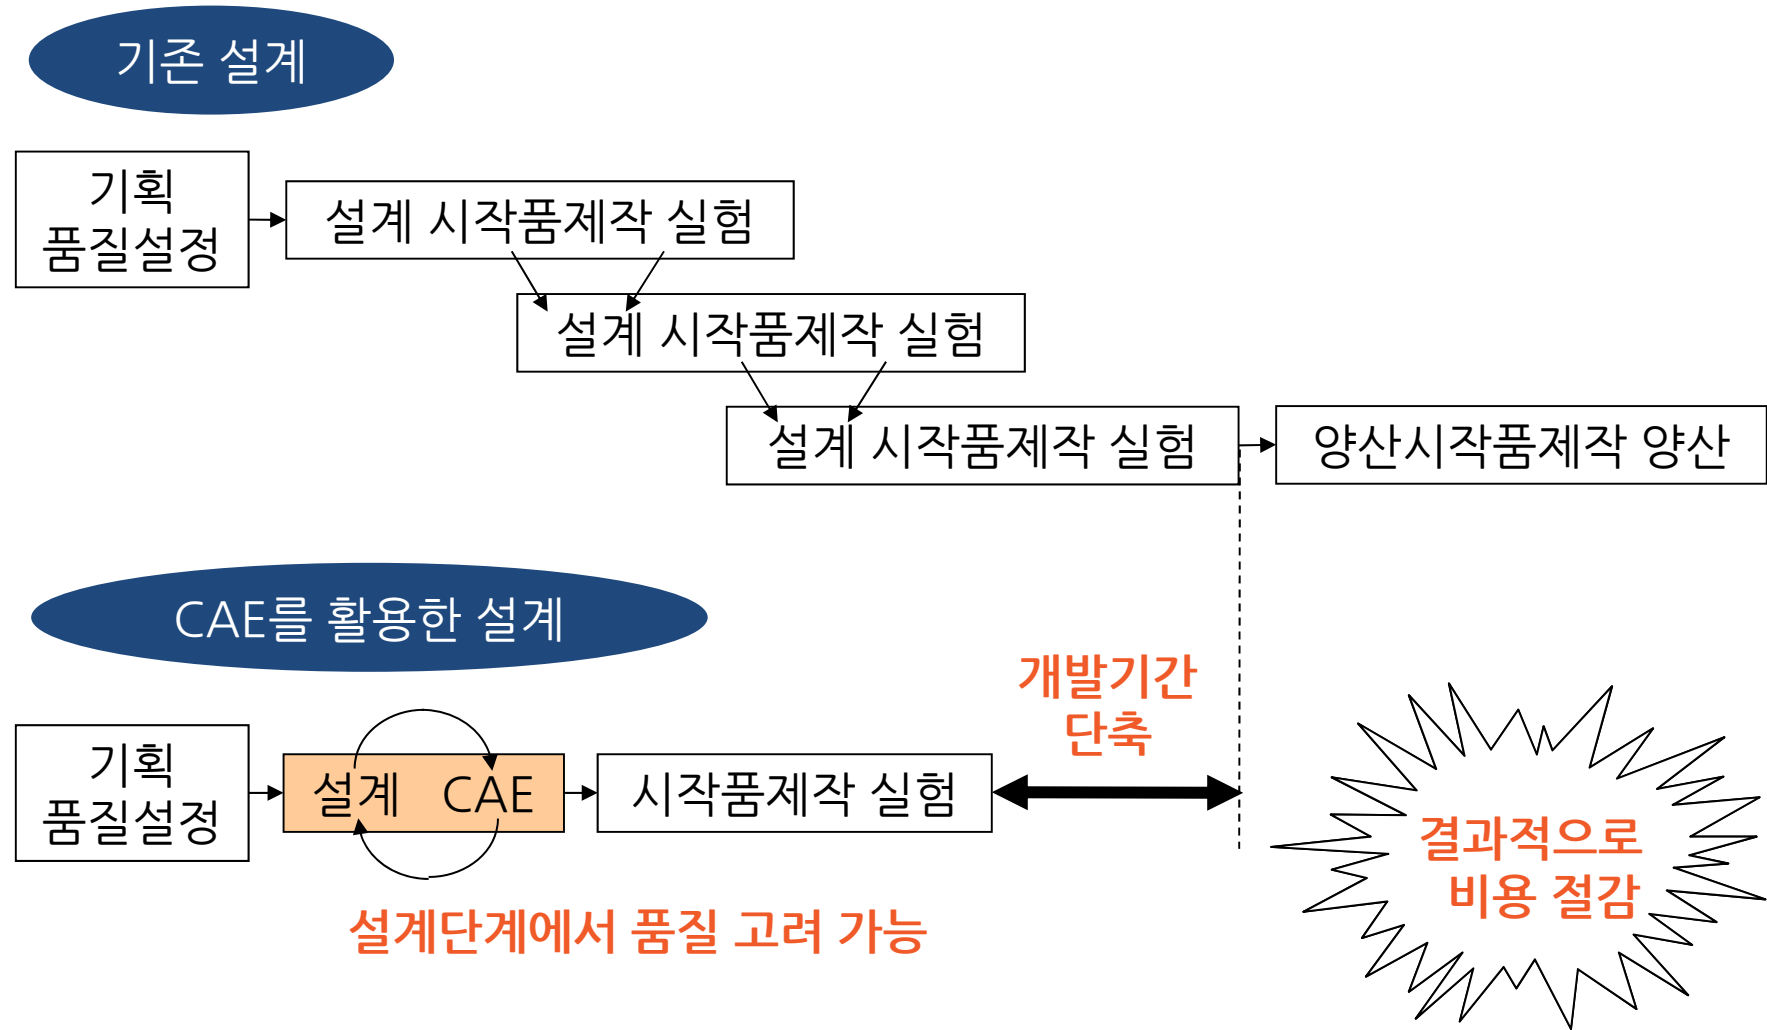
기존 설계

기획
품질설정

설계 시작품제작 실험

설계 시작품제작 실험

설계 시작품제작 실험

양산시작품제작 양산

CAE를 활용한 설계

개발기간
단축

기획
품질설정

설계 CAE

시작품제작 실험

결과적으로
비용 절감

설계단계에서 품질 고려 가능